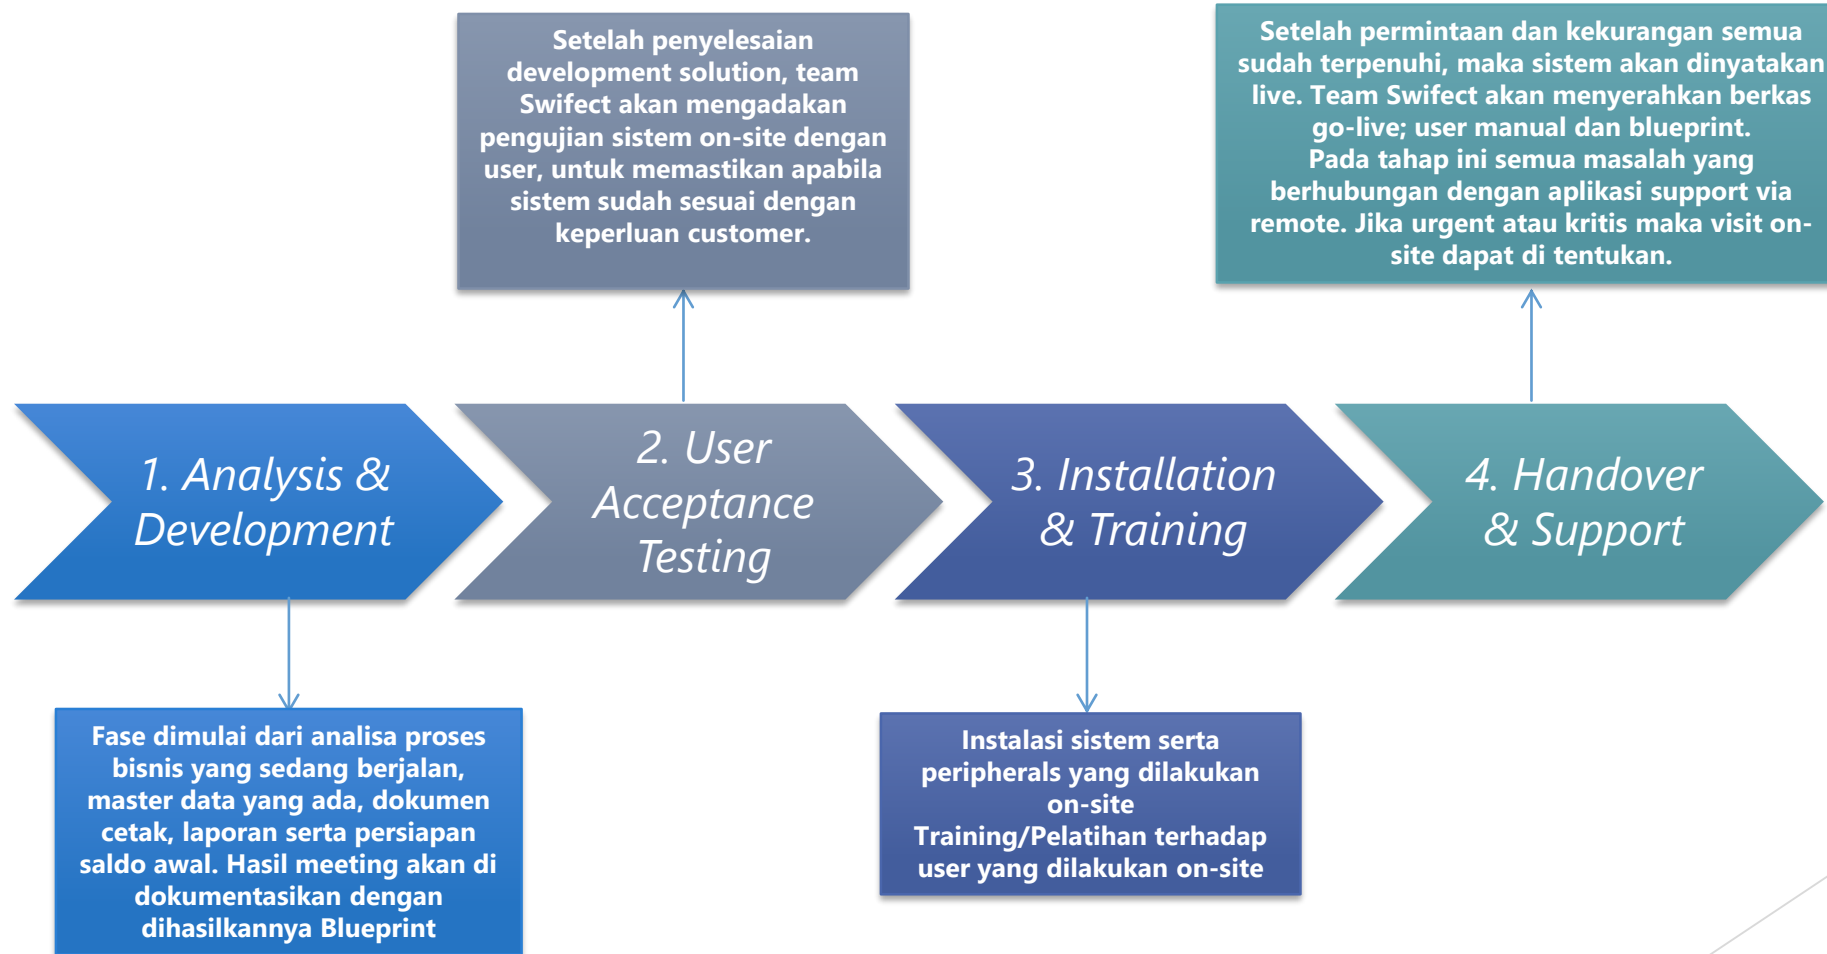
Setelah penyelesaian development solution, team Swifect akan mengadakan pengujian sistem on-site dengan user, untuk memastikan apabila sistem sudah sesuai dengan keperluan customer.

Setelah permintaan dan kekurangan semua sudah terpenuhi, maka sistem akan dinyatakan live. Team Swifect akan menyerahkan berkas go-live; user manual dan blueprint.
Pada tahap ini semua masalah yang berhubungan dengan aplikasi support via remote. Jika urgent atau kritis maka visit on-site dapat di tentukan.

1. Analysis & Development

2. User Acceptance Testing

3. Installation & Training

4. Handover & Support

Fase dimulai dari analisa proses bisnis yang sedang berjalan, master data yang ada, dokumen cetak, laporan serta persiapan saldo awal. Hasil meeting akan di dokumentasikan dengan dihasilkannya Blueprint

Instalasi sistem serta peripherals yang dilakukan on-site
Training/Pelatihan terhadap user yang dilakukan on-site